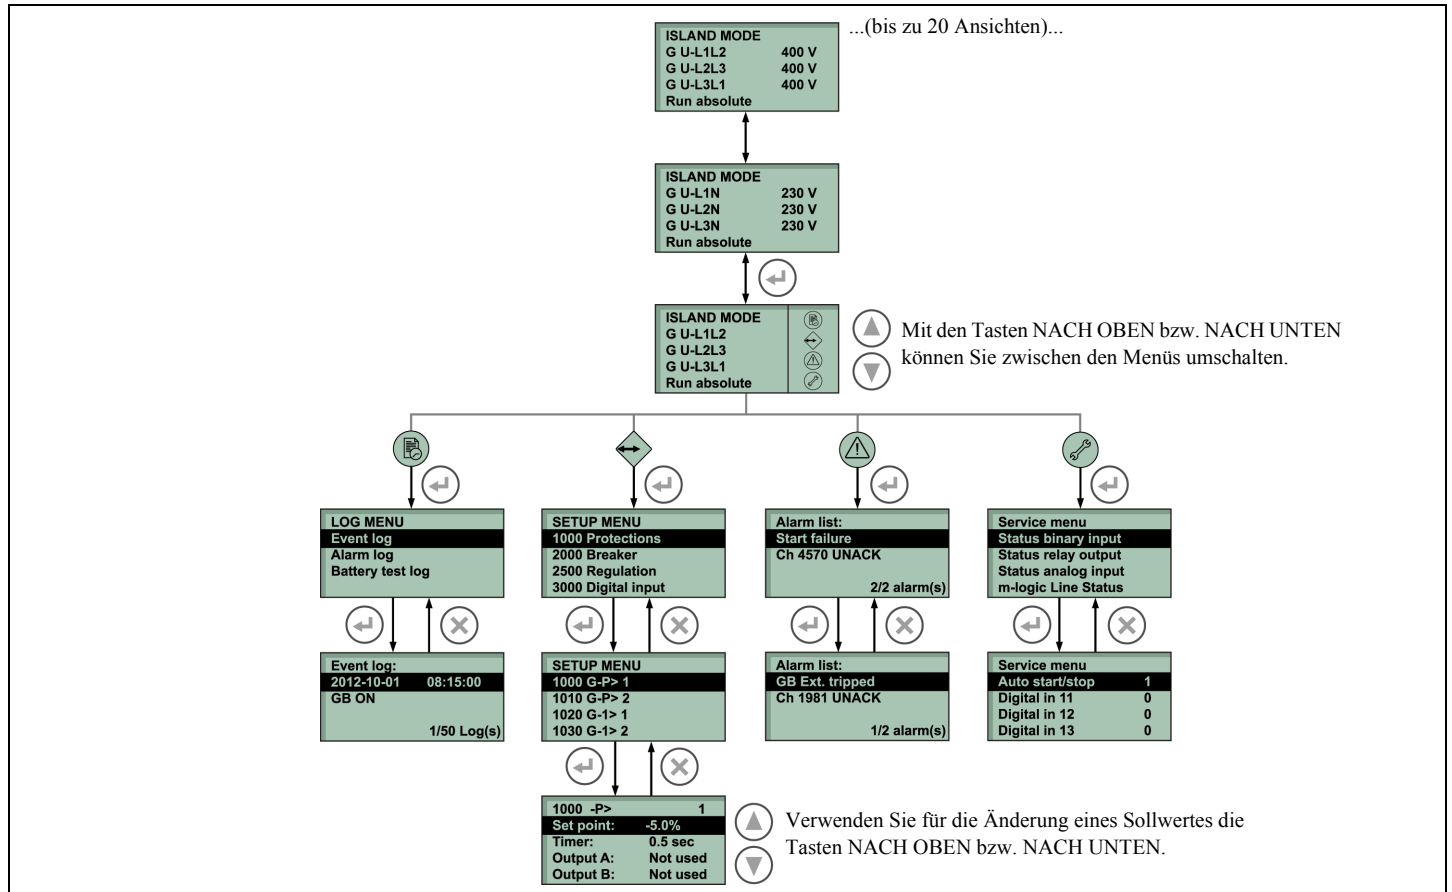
ISLAND MODE
G U-L1L2 400 V
G U-L2L3 400 V
G U-L3L1 400 V
Run absolute

...(bis zu 20 Ansichten)...

ISLAND MODE
G U-L1N 230 V
G U-L2N 230 V
G U-L3N 230 V
Run absolute

ISLAND MODE
G U-L1L2
G U-L2L3
G U-L3L1
Run absolute

Mit den Tasten NACH OBEN bzw. NACH UNTEN können Sie zwischen den Menüs umschalten.

LOG MENU
Event log
Alarm log
Battery test log

Event log:
2012-10-01 08:15:00
GB ON
1/50 Log(s)

SETUP MENU
1000 Protections
2000 Breaker
2500 Regulation
3000 Digital input

SETUP MENU
1000 G-P> 1
1010 G-P> 2
1020 G-1> 1
1030 G-1> 2

1000 -P> 1
Set point: -5.0%
Timer: 0.5 sec
Output A: Not used
Output B: Not used

Verwenden Sie für die Änderung eines Sollwertes die Tasten NACH OBEN bzw. NACH UNTEN.

Alarm list:
Start failure
Ch 4570 UNACK
2/2 alarm(s)

Alarm list:
GB Ext. tripped
Ch 1981 UNACK
1/2 alarm(s)

Service menu
Status binary input
Status relay output
Status analog input
m-logic Line Status

Service menu
Auto start/stop 1
Digital in 11 0
Digital in 12 0
Digital in 13 0